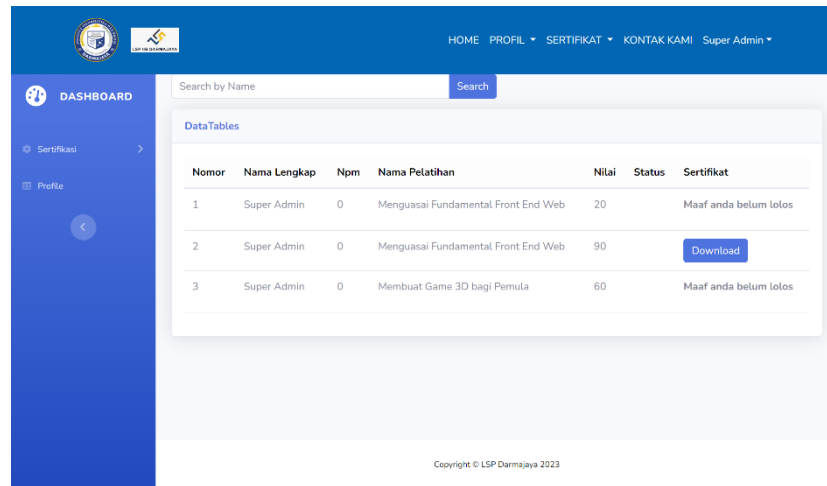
LSP IIB DARMAJAYA

HOME PROFIL ▾ SERTIFIKAT ▾ KONTAK KAMI Super Admin ▾

DASHBOARD

Sertifikasi

Profile

Search by Name

Search

DataTables

| Nomor | Nama Lengkap | Npm | Nama Pelatihan | Nilai | Status | Sertifikat |
|---|---|---|---|---|---|---|
| 1 | Super Admin | 0 | Menguasai Fundamental Front End Web | 20 | | Maaf anda belum lolos |
| 2 | Super Admin | 0 | Menguasai Fundamental Front End Web | 90 | | Download |
| 3 | Super Admin | 0 | Membuat Game 3D bagi Pemula | 60 | | Maaf anda belum lolos |

Copyright © LSP Darmajaya 2023